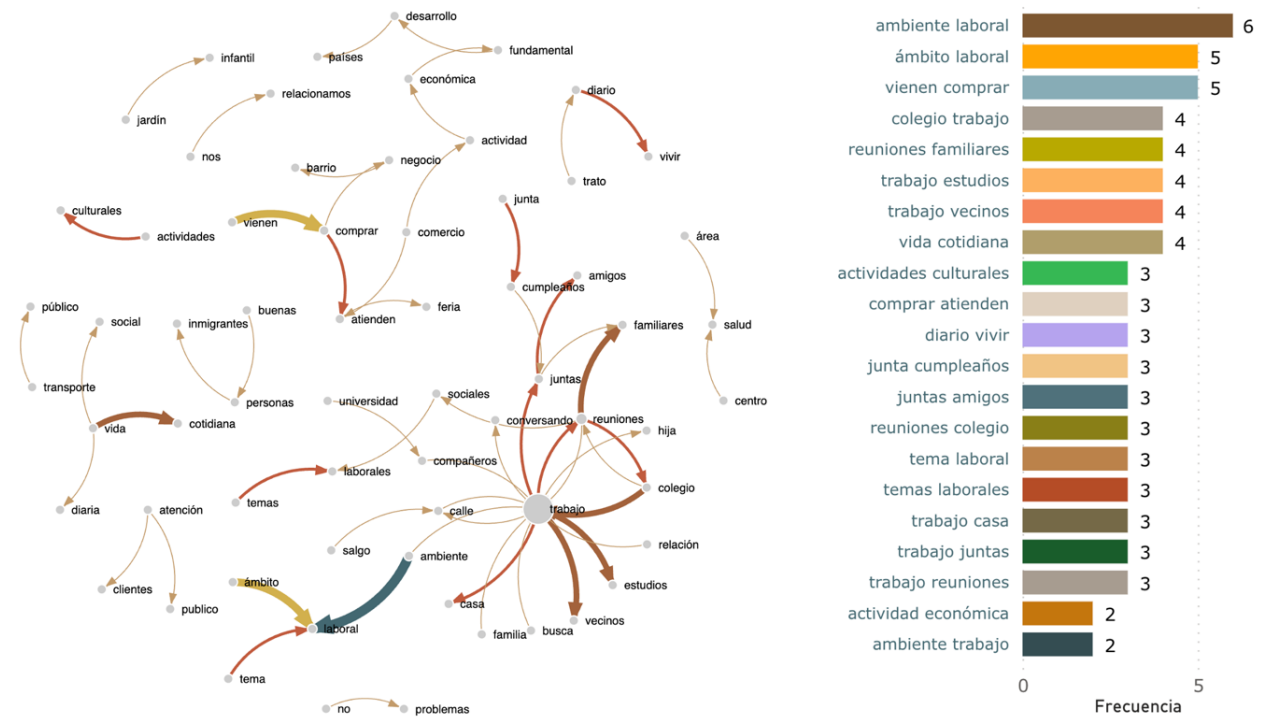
desarrollo
países
fundamental
infantil
económica
diario
jardín
relacionamos
actividad
nos
vivir
barrio
negocio
trato
culturales
junta
actividades
vienen
comprar
comercio
área
amigos
cumpleaños
público
buenas
feria
social
inmigrantes
atienden
familiares
salud
juntas
transporte
personas
sociales
universidad
centro
conversando
reuniones
vida
cotidiana
hija
compañeros
laborales
colegio
temas
diaria
atención
calle
trabajo
relación
salgo
ambiente
ámbito
estudios
clientes
casa
publico
vecinos
laboral
familia
busca
tema
no
problemas

| | |
|---|---|
| ambiente laboral | 6 |
| ámbito laboral | 5 |
| vienen comprar | 5 |
| colegio trabajo | 4 |
| reuniones familiares | 4 |
| trabajo estudios | 4 |
| trabajo vecinos | 4 |
| vida cotidiana | 4 |
| actividades culturales | 3 |
| comprar atienden | 3 |
| diario vivir | 3 |
| junta cumpleaños | 3 |
| juntas amigos | 3 |
| reuniones colegio | 3 |
| tema laboral | 3 |
| temas laborales | 3 |
| trabajo casa | 3 |
| trabajo juntas | 3 |
| trabajo reuniones | 3 |
| actividad económica | 2 |
| ambiente trabajo | 2 |

0
5
Frecuencia